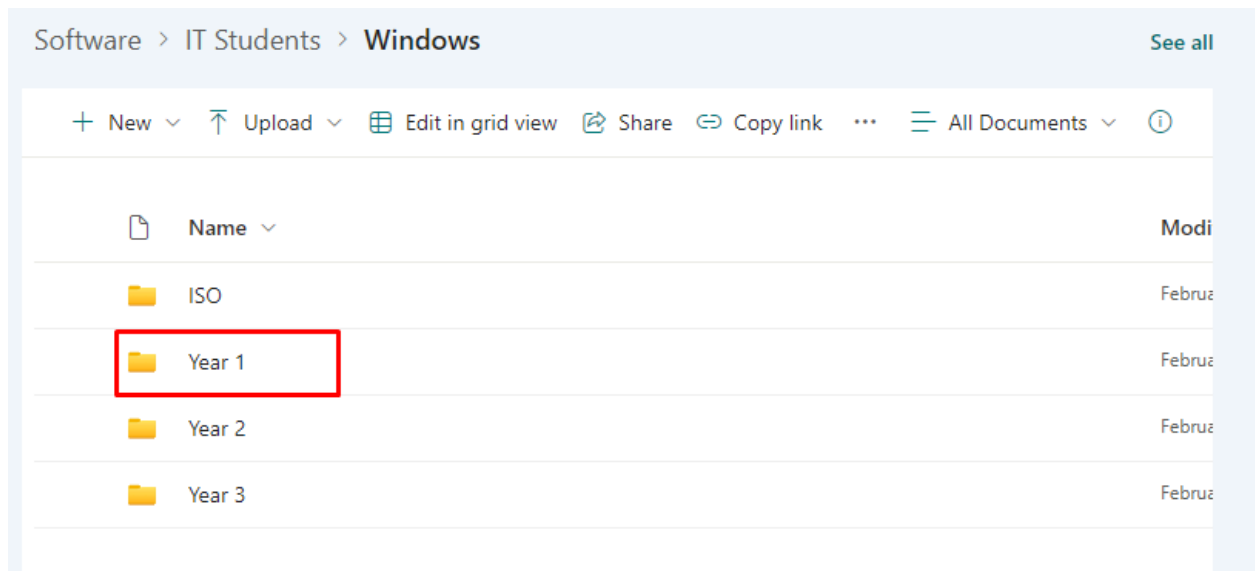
Software > IT Students > **Windows**

See all

+ New ⌄ Upload ⌄ Edit in grid view Share Copy link ··· All Documents ⌄

| Name ⌄ | Modi |
|---|---|
| ISO | Februa |
| Year 1 | Februa |
| Year 2 | Februa |
| Year 3 | Februa |